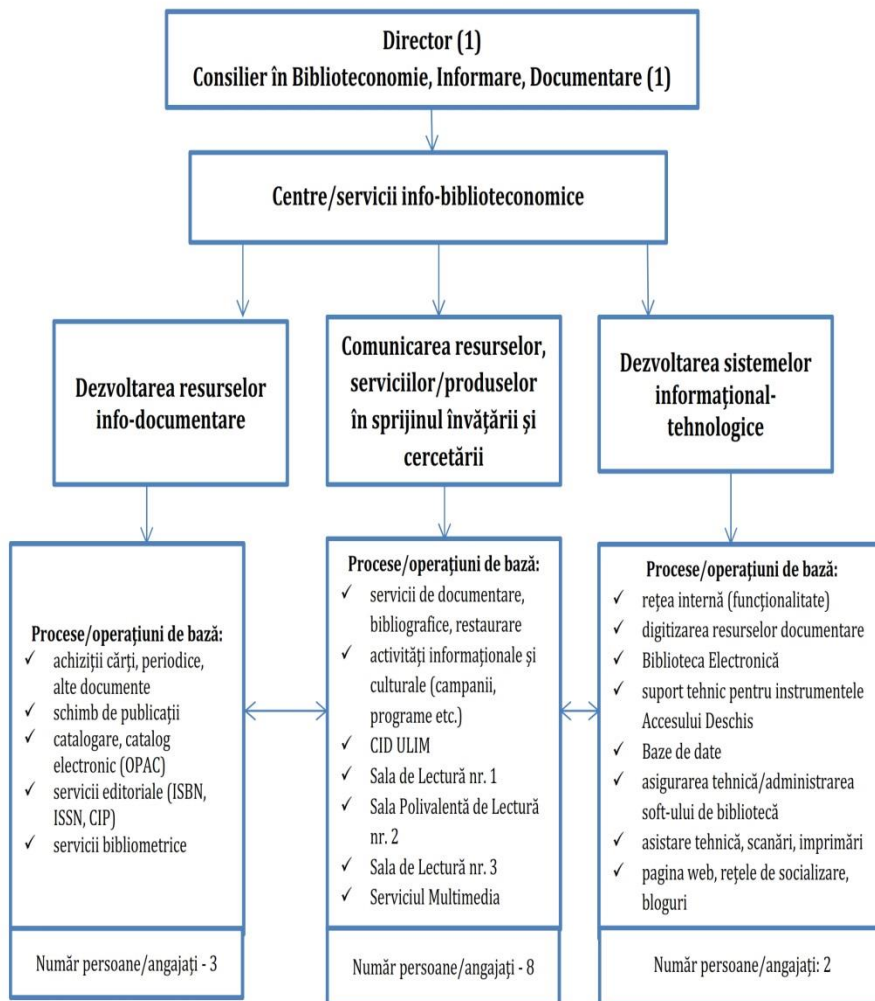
Director (1)
Consilier în Biblioteconomie, Informare, Documentare (1)

Centre/servicii info-biblioteconomice

Dezvoltarea resurselor info-documentare

Comunicarea resurselor, serviciilor/produselor în sprijinul învățării și cercetării

Dezvoltarea sistemelor informațional-tehnologice

Procese/operațiuni de bază:
✓ achiziții cărți, periodice, alte documente
✓ schimb de publicații
✓ catalogare, catalog electronic (OPAC)
✓ servicii editoriale (ISBN, ISSN, CIP)
✓ servicii bibliometrice

Număr persoane/angajați - 3

Procese/operațiuni de bază:
✓ servicii de documentare, bibliografice, restaurare
✓ activități informaționale și culturale (campanii, programe etc.)
✓ CID ULIM
✓ Sala de Lectură nr. 1
✓ Sala Polivalentă de Lectură nr. 2
✓ Sala de Lectură nr. 3
✓ Serviciul Multimedia

Număr persoane/angajați - 8

Procese/operațiuni de bază:
✓ rețea internă (funcționalitate)
✓ digitizarea resurselor documentare
✓ Biblioteca Electronică
✓ suport tehnic pentru instrumentele Accesului Deschis
✓ Baze de date
✓ asigurarea tehnică/administrarea soft-ului de bibliotecă
✓ asistare tehnică, scanări, imprimări
✓ pagina web, rețele de socializare, bloguri

Număr persoane/angajați: 2